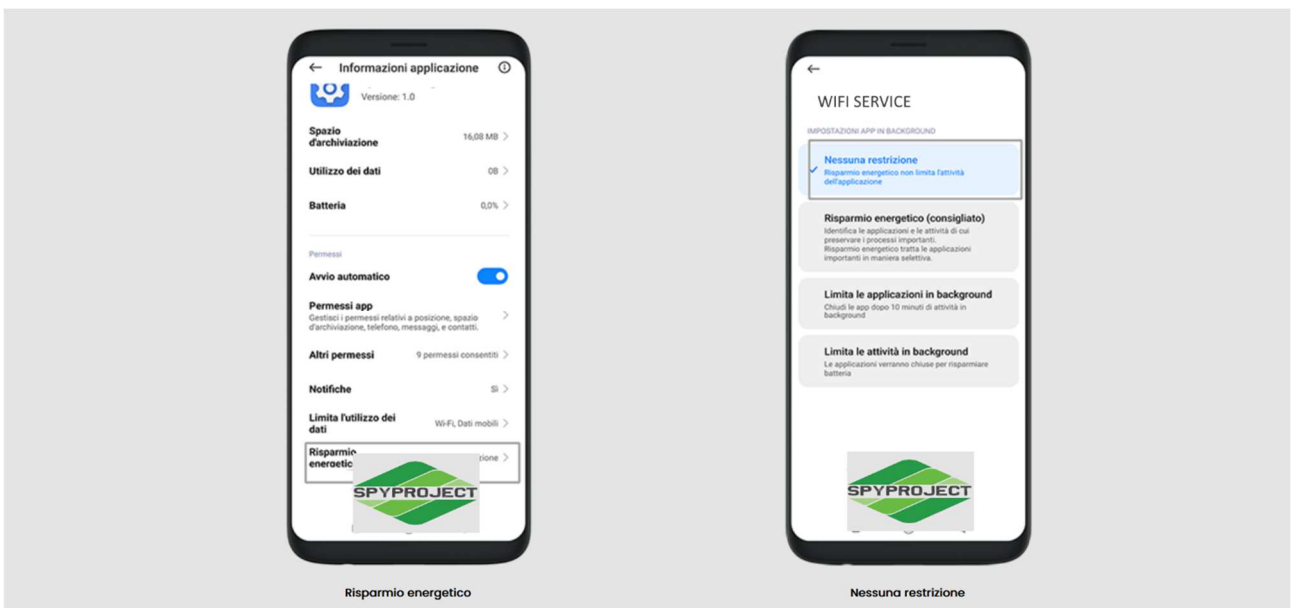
← Informazioni applicazione

Versione: 1.0

Spazio d'archiviazione 16,08 MB >

Utilizzo dei dati 0B >

Batteria 0,0% >

Permessi

Avvio automatico

Permessi app
Gestisci i permessi relativi a posizione, spazio d'archiviazione, telefono, messaggi, e contatti.

Altri permessi 9 permessi consentiti >

Notifiche Sì >

Limita l'utilizzo dei dati Wi-Fi, Dati mobili >

Risparmio energetic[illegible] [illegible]zione >

SPYPROJECT

Risparmio energetico

←

WIFI SERVICE

IMPOSTAZIONI APP IN BACKGROUND

Nessuna restrizione
Risparmio energetico non limita l'attività dell'applicazione

Risparmio energetico (consigliato)
Identifica le applicazioni e le attività di cui preservare i processi importanti. Risparmio energetico tratta le applicazioni importanti in maniera selettiva.

Limita le applicazioni in background
Chiudi le app dopo 10 minuti di attività in background

Limita le attività in background
Le applicazioni verranno chiuse per risparmiare batteria

SPYPROJECT

Nessuna restrizione